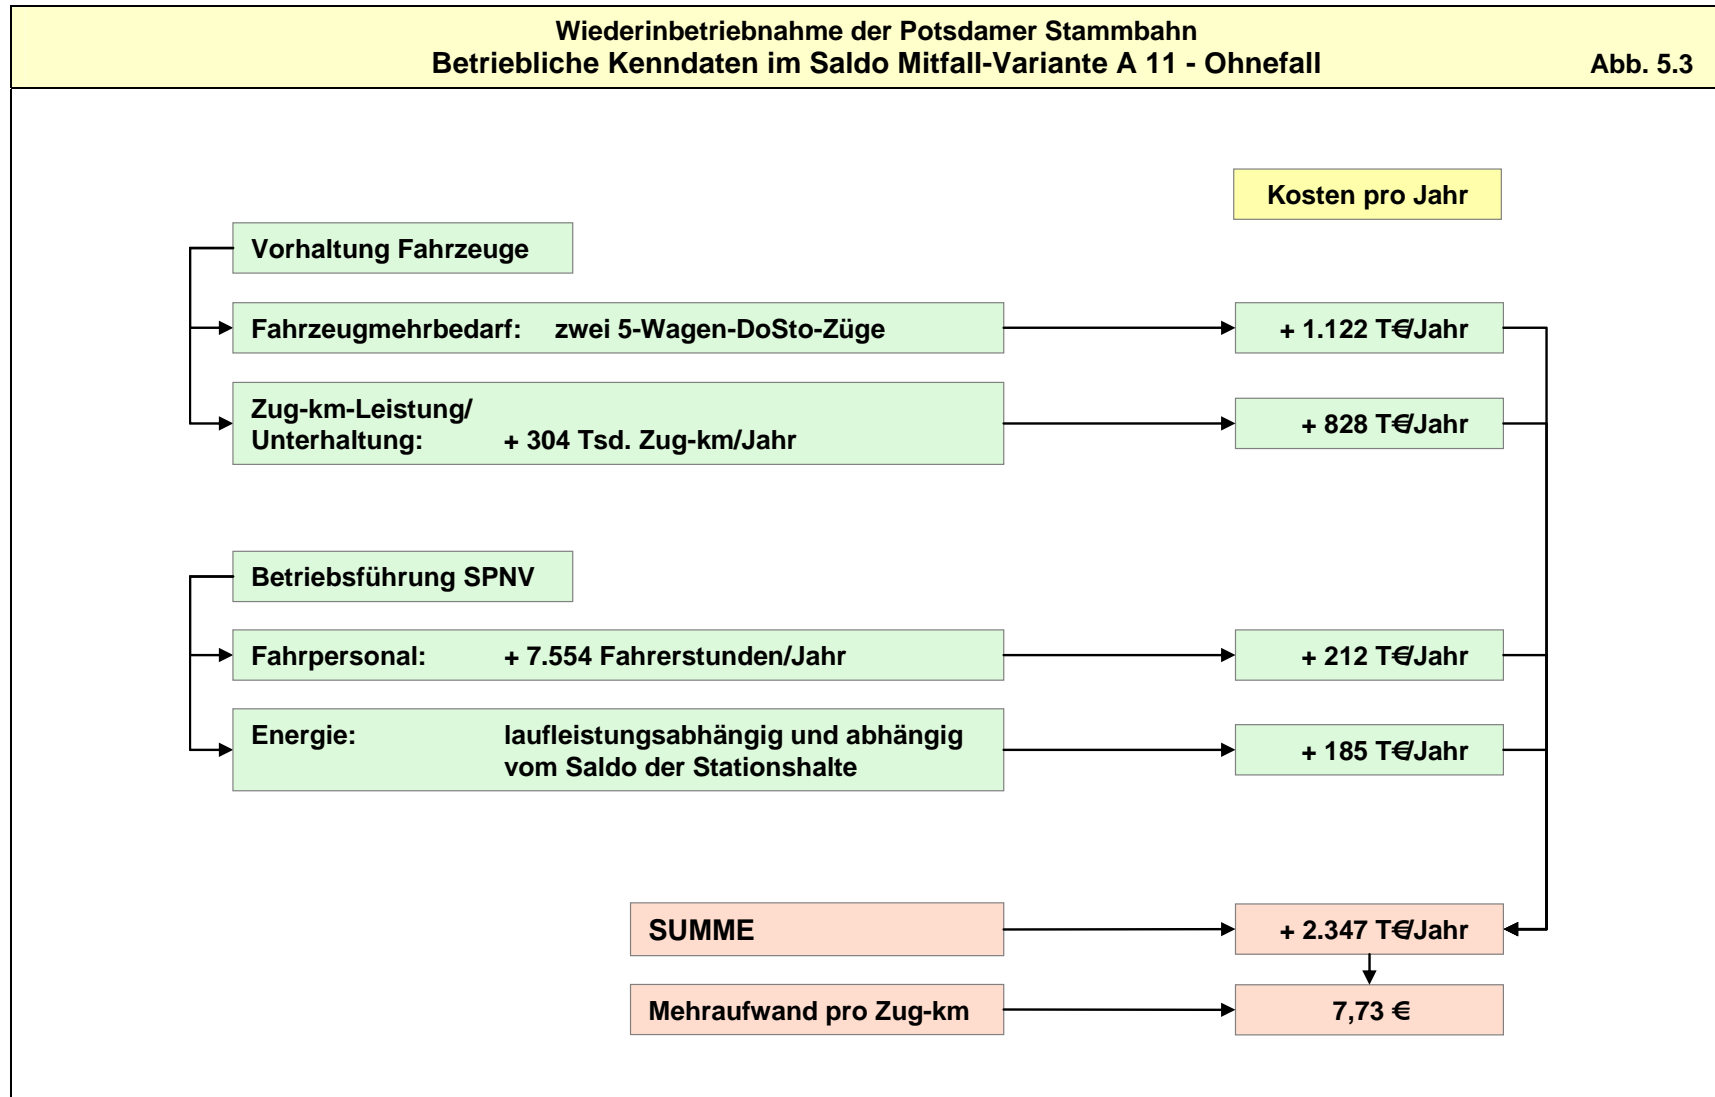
Wiederinbetriebnahme der Potsdamer Stammbahn
Betriebliche Kenndaten im Saldo Mitfall-Variante A 11 - Ohnefall

Abb. 5.3

Kosten pro Jahr

Vorhaltung Fahrzeuge

Fahrzeugmehrbedarf: zwei 5-Wagen-DoSto-Züge

+ 1.122 T€/Jahr

Zug-km-Leistung/ Unterhaltung: + 304 Tsd. Zug-km/Jahr

+ 828 T€/Jahr

Betriebsführung SPNV

Fahrpersonal: + 7.554 Fahrerstunden/Jahr

+ 212 T€/Jahr

Energie: laufleistungsabhängig und abhängig vom Saldo der Stationshalte

+ 185 T€/Jahr

SUMME

+ 2.347 T€/Jahr

Mehraufwand pro Zug-km

7,73 €